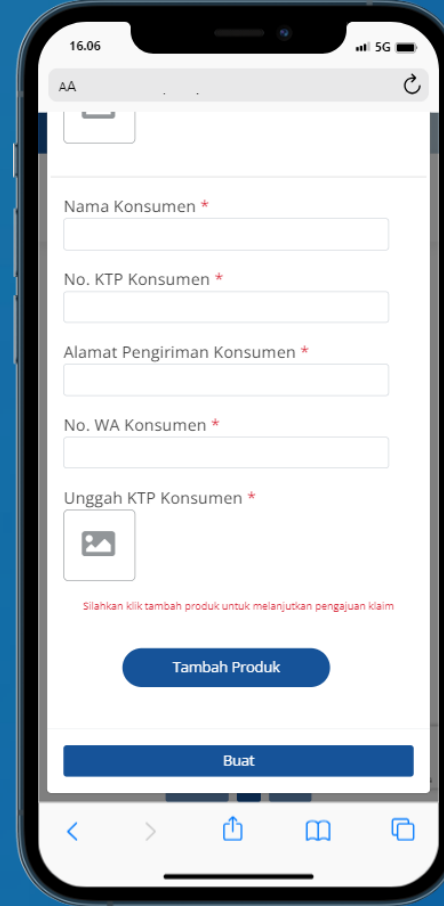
16.06

5G

AA

Nama Konsumen *

No. KTP Konsumen *

Alamat Pengiriman Konsumen *

No. WA Konsumen *

Unggah KTP Konsumen *

Silahkan klik tambah produk untuk melanjutkan pengajuan klaim

Tambah Produk

Buat